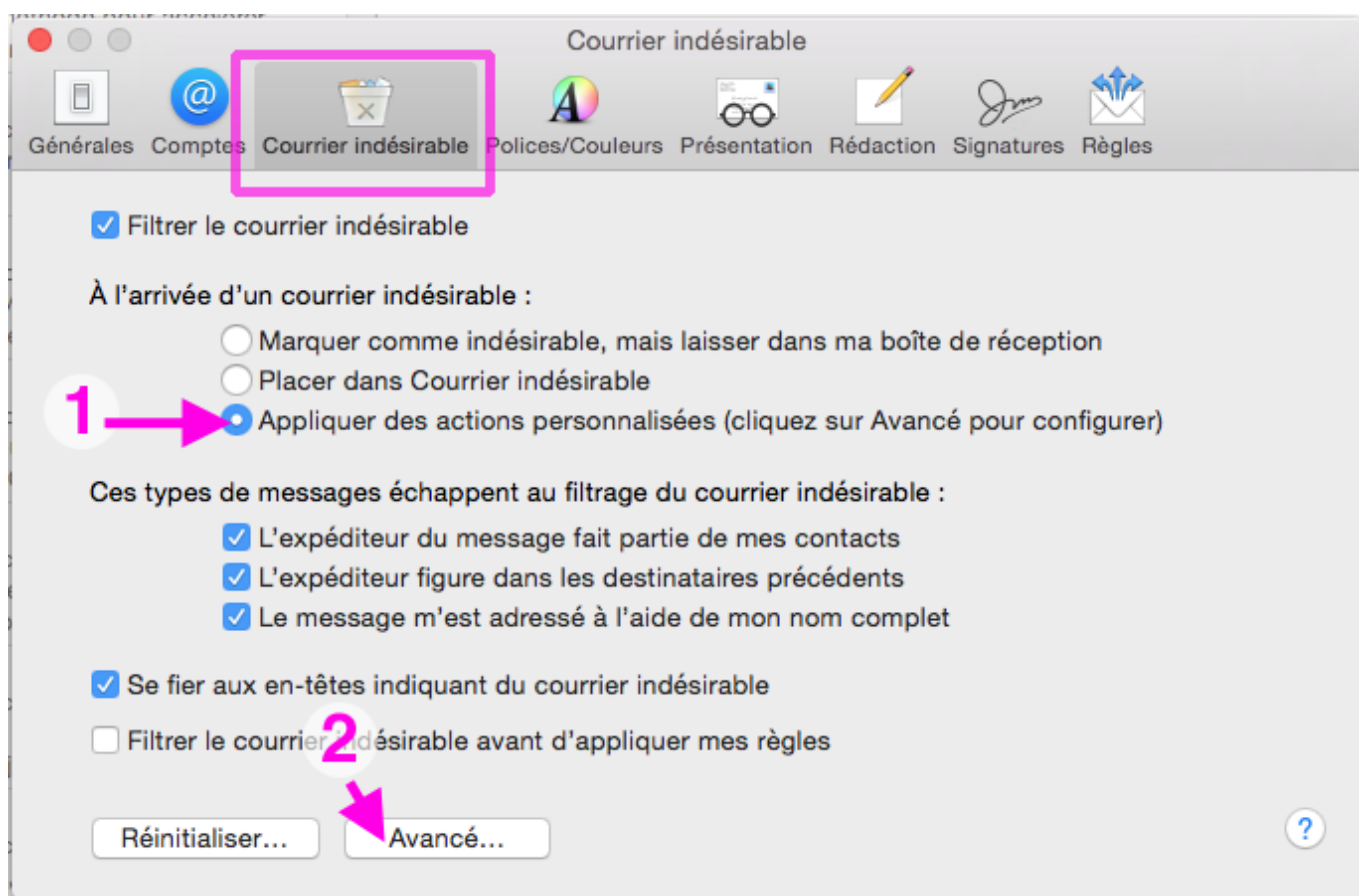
Courrier indésirable

Générales Comptes Courrier indésirable Polices/Couleurs Présentation Rédaction Signatures Règles

Filtrer le courrier indésirable

À l'arrivée d'un courrier indésirable :

Marquer comme indésirable, mais laisser dans ma boîte de réception

Placer dans Courrier indésirable

1

Appliquer des actions personnalisées (cliquez sur Avancé pour configurer)

Ces types de messages échappent au filtrage du courrier indésirable :

L'expéditeur du message fait partie de mes contacts

L'expéditeur figure dans les destinataires précédents

Le message m'est adressé à l'aide de mon nom complet

Se fier aux en-têtes indiquant du courrier indésirable

Filtrer le courrier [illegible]désirable avant d'appliquer mes règles

2

Réinitialiser... Avancé...

?